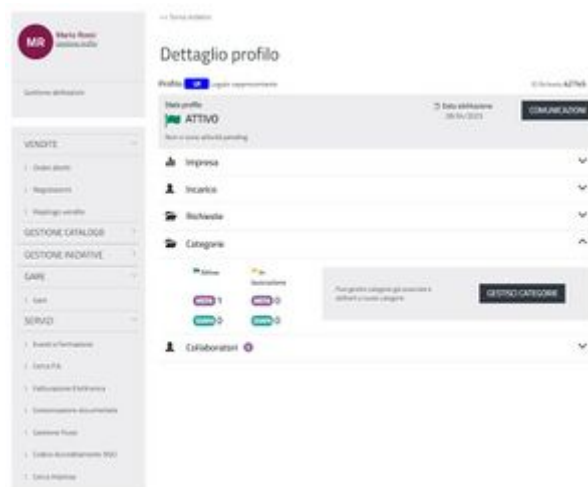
MR Mario Rossi
Gestione profilo

Gestione abilitazioni

VENDITE
Ordini aperti
Negoziazioni
Riepilogo vendite
GESTIONE CATALOGO
GESTIONE INIZIATIVE
GARE
Gare
SERVIZI
Eventi e formazione
Cerca P.A.
Fatturazione Elettronica
Conservazione documentale
Gestione Flussi
Codice Accreditamento SIGU
Cerca Imprese

<< Torna indietro

Dettaglio profilo

Profilo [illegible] Legale rappresentante

ID Scheda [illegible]

Stato profilo
ATTIVO
Non ci sono attività pending

Data abilitazione
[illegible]

COMUNICAZIONI

Impresa

Incarico

Richieste

Categorie

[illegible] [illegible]

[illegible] 1 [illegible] 0
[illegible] 0 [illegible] 0

Puoi gestire categorie già associate o abilitarti a nuove categorie

GESTISCI CATEGORIE

Collaboratori